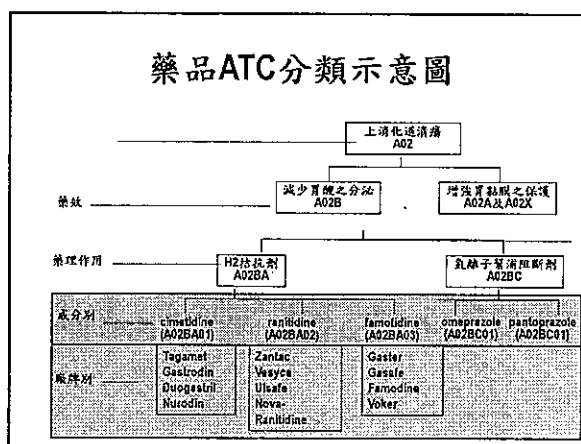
藥品ATC分類示意圖

上消化道潰瘍
A02

藥效

減少胃酸之分泌
A02B

增強胃黏膜之保護
A02A及A02X

藥理作用

H2拮抗劑
A02BA

氫離子幫浦阻斷劑
A02BC

成分別

cimetidine
(A02BA01)

ranitidine
(A02BA02)

famotidine
(A02BA03)

omeprazole
(A02BC01)

pantoprazole
(A02BC01)

廠牌別

Tagamet
Gastrodin
Duogastril
Nucodin

Zantac
Vesyca
Ulsafe
Nova-Ranitidine

Gaster
Gasafe
Famodine
Voker